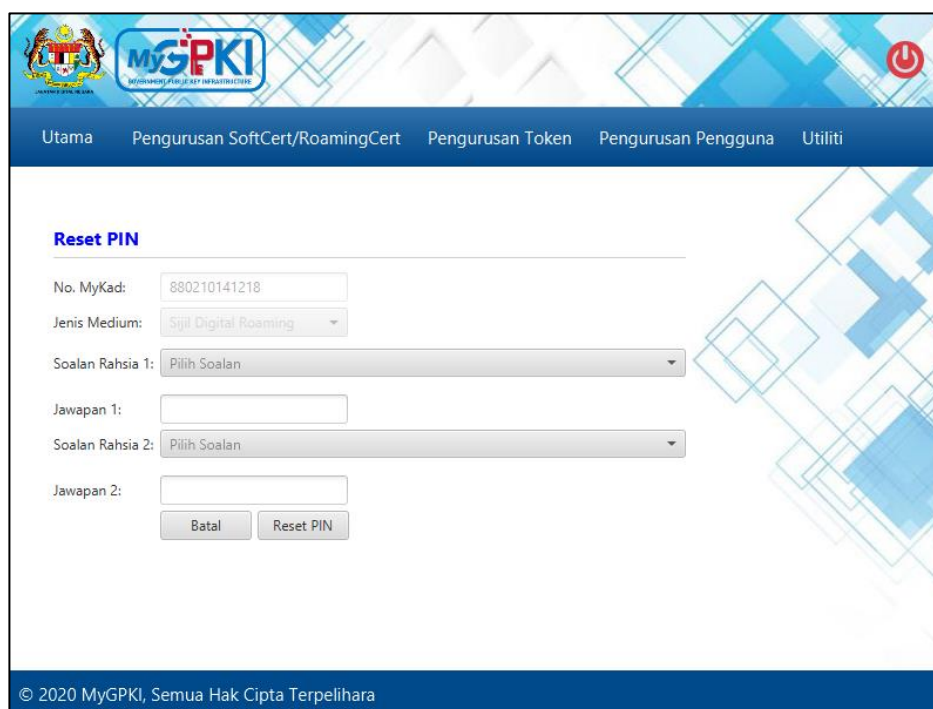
MyGPKI
GOVERNMENT PUBLIC KEY INFRASTRUCTURE

Utama Pengurusan SoftCert/RoamingCert Pengurusan Token Pengurusan Pengguna Utiliti

Reset PIN

No. MyKad: 880210141218
Jenis Medium: Sijil Digital Roaming
Soalan Rahsia 1: Pilih Soalan
Jawapan 1:
Soalan Rahsia 2: Pilih Soalan
Jawapan 2:
Batal Reset PIN

© 2020 MyGPKI, Semua Hak Cipta Terpelihara